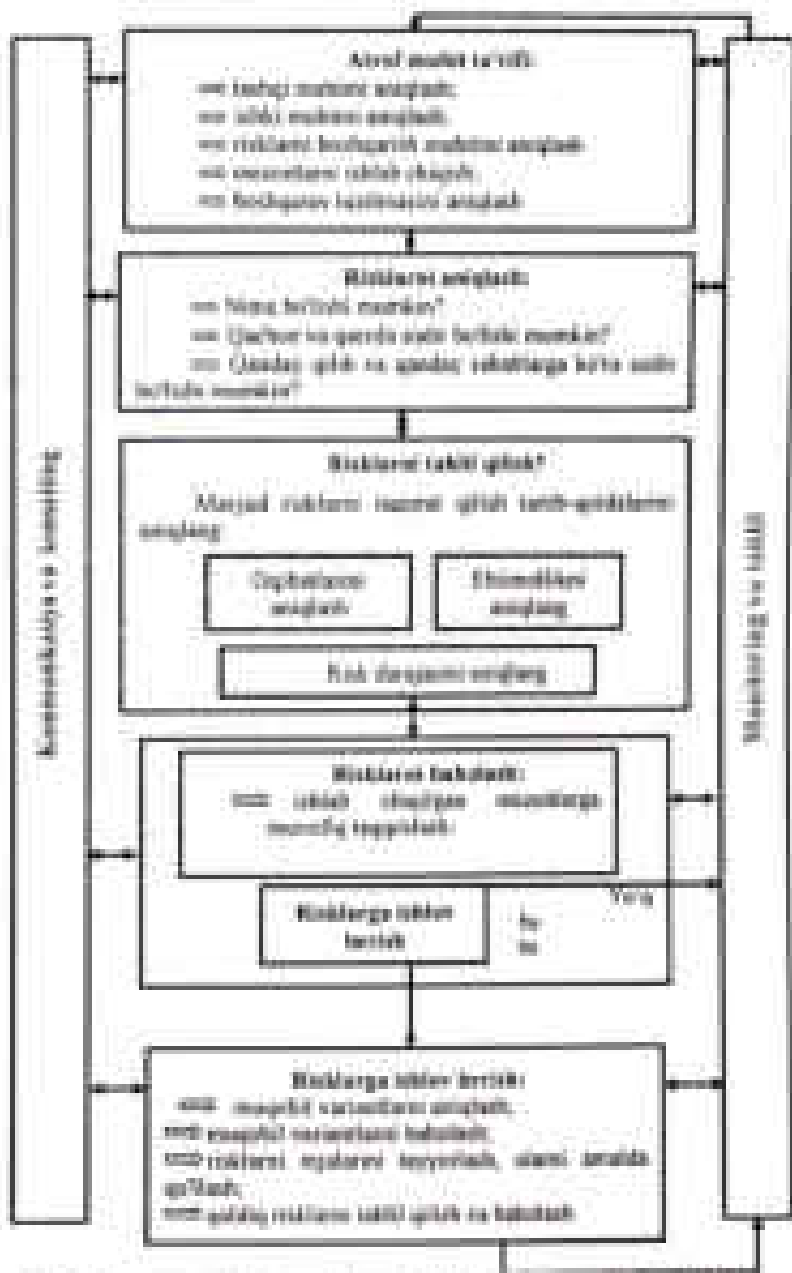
Atrof muhit ta'rifi:
— tashqi muhitni aniqlash;
— ichki muhitni aniqlash;
— risklarni boshqarish muhitini aniqlash;
— mezonlarni ishlab chiqish;
— Boshqaruv tuzilmasini aniqlash

Risklarni aniqlash:
— Nima bo'lishi mumkin?
— Qachon va qanday holda bo'lishi mumkin?
— Qanday qilib va qanday sabablarga ko'ra sodir bo'lishi mumkin?

Risklarni tahlil qilish?
Mavjud risklarni nazorat qilish tartib-qoidalarini aniqlang
Oqibatlarini aniqlash
Ehtimollikni aniqlang
Risk darajasini aniqlang

Risklarni baholash:
— tahlil etiladigan mezonlarga muvofiq taqqoslash

Risklarga ishlov berish
Yo'q
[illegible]

Risklarga ishlov berish:
— muqobil variantlarni aniqlash;
— muqobil variantlarni baholash;
— risklarni rejalarni tayyorlash, ularni amalda qo'llash;
— qoldiq risklarni tahlil qilish va baholash

Kommunikatsiya va konsalting

Monitoring va tahlil